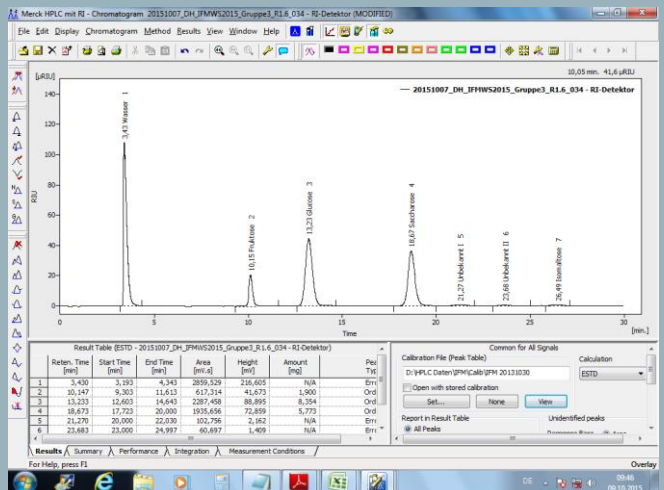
Merck HPLC mit RI - Chromatogram 20151007_DH_IFMWS2015_Gruppe3_R1.6_034 - RI-Detektor (MODIFIED)

File Edit Display Chromatogram Method Results View Window Help

10,05 min. 41,6 µRIU

[µRIU]

20151007_DH_IFMWS2015_Gruppe3_R1.6_034 - RI-Detektor

1 3,43 Wasser
2 10,15 Fruktose
3 13,23 Glucose
4 18,67 Saccharose
5 21,27 Unbekannt I
6 23,68 Unbekannt II
7 26,49 Isomaltose

140
120
100
80
60
40
20
0

RIU

0 5 10 15 20 25 30 [min.]

Time

Result Table (ESTD - 20151007_DH_IFMWS2015_Gruppe3_R1.6_034 - RI-Detektor)

| | Reten. Time [min] | Start Time [min] | End Time [min] | Area [mV.s] | Height [mV] | Amount [mg] | Pea Typ |
|---|---|---|---|---|---|---|---|
| 1 | 3,430 | 3,193 | 4,343 | 2859,529 | 216,605 | N/A | Erro |
| 2 | 10,147 | 9,303 | 11,613 | 617,314 | 41,673 | 1,900 | Ord |
| 3 | 13,233 | 12,603 | 14,643 | 2287,458 | 88,895 | 8,354 | Ord |
| 4 | 18,673 | 17,723 | 20,000 | 1935,656 | 72,859 | 5,773 | Ord |
| 5 | 21,270 | 20,000 | 22,030 | 102,756 | 2,162 | N/A | Erro |
| 6 | 23,683 | 23,000 | 24,997 | 60,697 | 1,409 | N/A | Erro |

Common for All Signals

Calibration File (Peak Table)

D:\HPLC Daten\IFM\Calib\IFM 20131030

Open with stored calibration

Set... None View

Calculation

ESTD

Report in Result Table

All Peaks

Unidentified peaks

Results Summary Performance Integration Measurement Conditions

For Help, press F1

Overlay

DE

09:46
09.10.2015